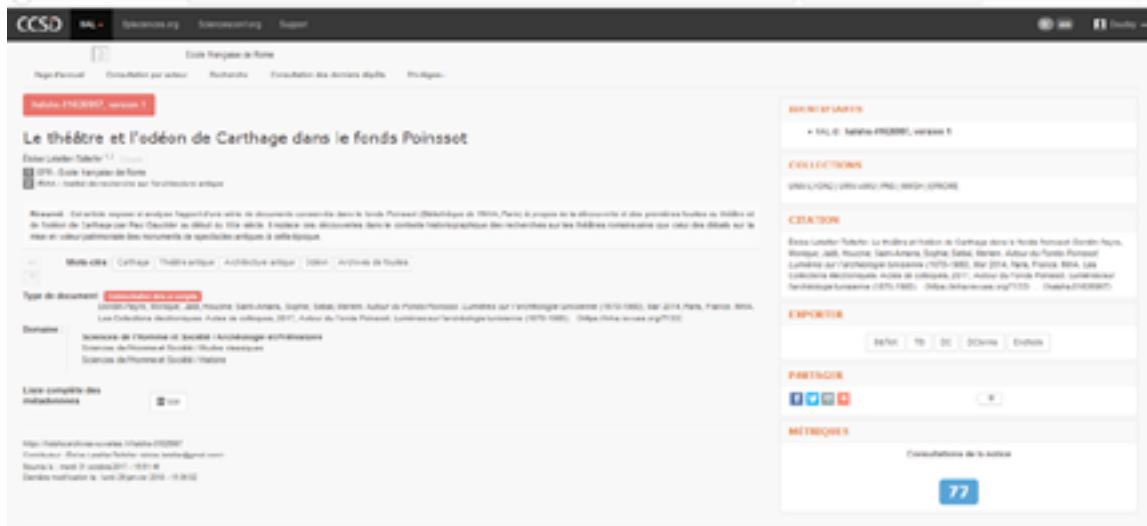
CCSD HAL Episciences.org Sciencesconf.org Support

École française de Rome

Page d'accueil Consultation par auteur Recherche Consultation des derniers dépôts Privilèges

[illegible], version 1

Le théâtre et l'odéon de Carthage dans le fonds Poinssot

Éloïse Letellier-Taillefer

EFR - École française de Rome

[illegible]

Résumé : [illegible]

Mots-clés : Carthage Théâtre antique Architecture antique Odéon Archives de fouilles

Type de document : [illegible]

Domaine : Sciences de l'Homme et Société / Archéologie et Préhistoire
Sciences de l'Homme et Société / Études classiques
Sciences de l'Homme et Société / Histoire

Liste complète des métadonnées

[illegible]

IDENTIFIANTS

HAL Id : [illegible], version 1

COLLECTIONS

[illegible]

CITATION

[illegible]

EXPORTER

BibTeX TEI DC DCterms EndNote

PARTAGER

MÉTRIQUES

Consultations de la notice

77